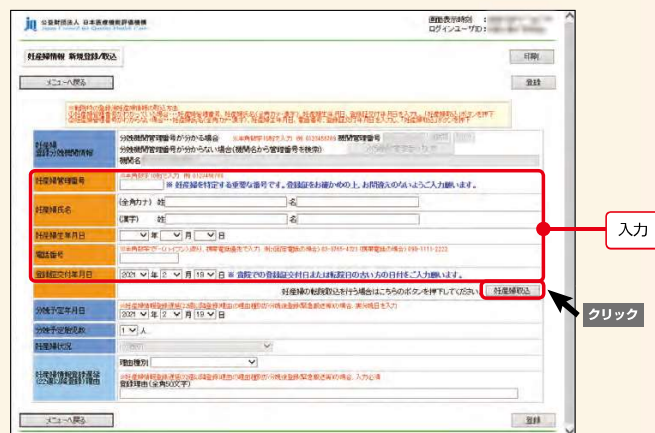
公益財団法人 日本医療機能評価機構

画面表示時刻：
ログインユーザID：

妊産婦情報 新規登録/取込

印刷

メニューへ戻る

登録

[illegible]

分娩機関管理番号が分かる場合 ※半角数字(5桁)で入力 例 0123456789 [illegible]

分娩機関管理番号が分からない場合(機関名から管理番号を検索)

機関名

妊産婦管理番号

※ 妊産婦を特定する重要な番号です。登録前にお確かめの上、お間違えのないようご入力願います。

妊産婦氏名

(全角カナ) 姓 名

(漢字) 姓 名

妊産婦生年月日

年 月 日

電話番号

※半角数字(ハイフン含む) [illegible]

登録証交付年月日

2021 年 2 月 19 日 ※ 登録での登録証交付日または転院日の古い方の日付をご入力願います。

妊産婦の転院取込を行う場合はこちらのボタンを押下してください。

妊産婦取込

分娩予定年月日

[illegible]

2021 年 2 月 19 日

分娩予定胎児数

1 人

妊産婦状況

理由種別

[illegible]

登録理由(全角50文字)

メニューへ戻る

登録

入力

クリック